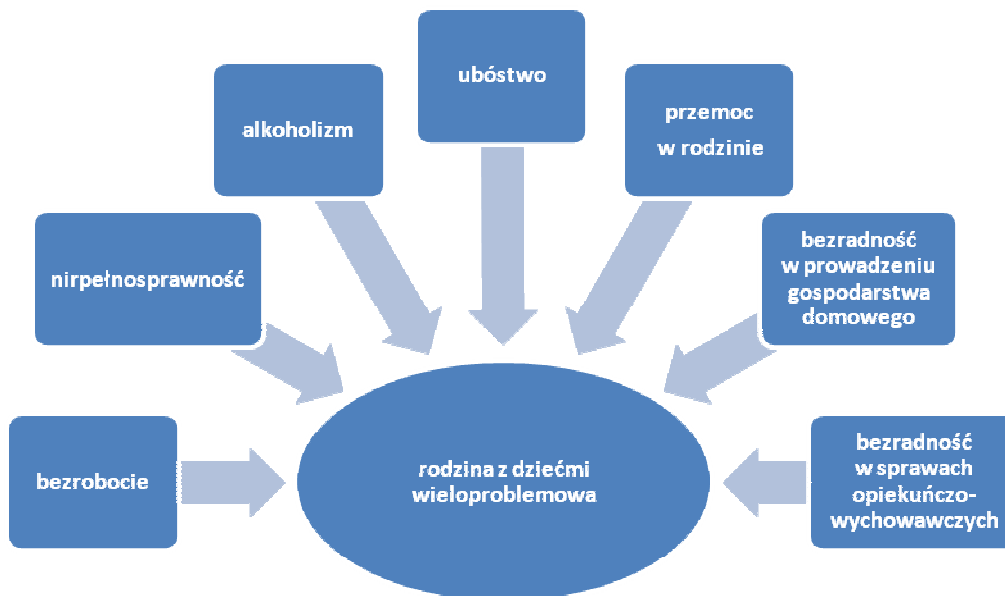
ubóstwo

alkoholizm

przemoc w rodzinie

nirpełnosprawność

bezradność w prowadzeniu gospodarstwa domowego

bezrobocie

rodzina z dziećmi wieloproblemowa

bezradność w sprawach opiekuńczo-wychowawczych